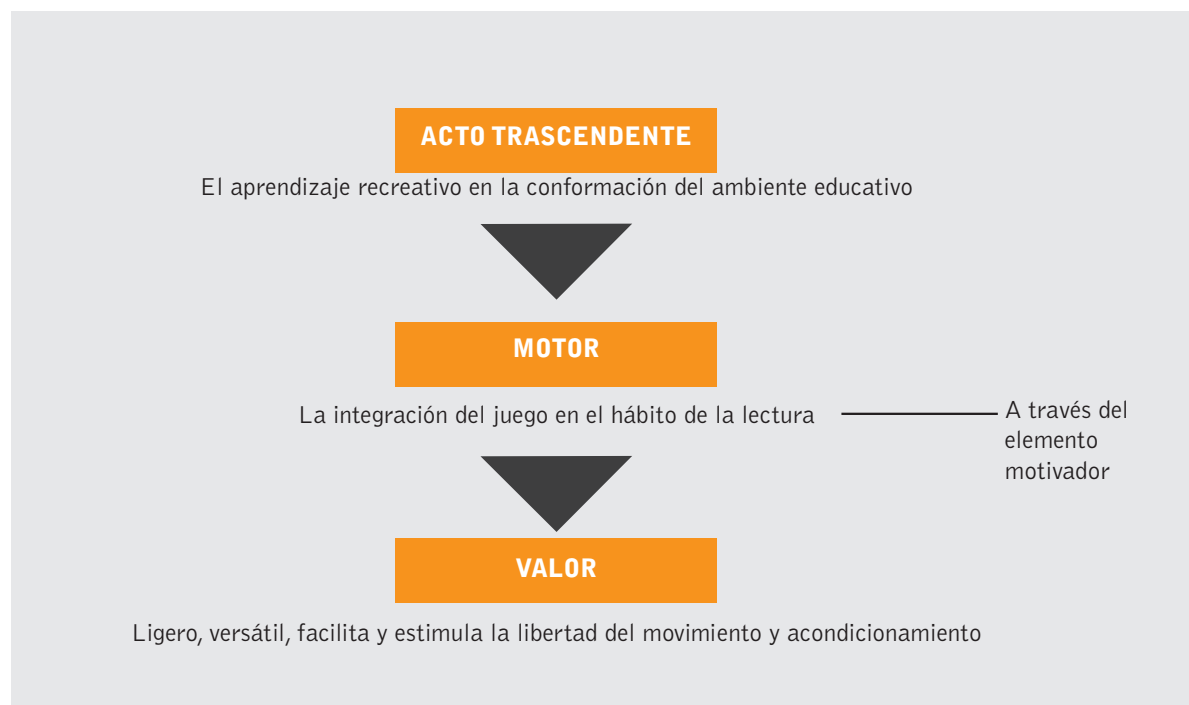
ACTO TRASCENDENTE

El aprendizaje recreativo en la conformación del ambiente educativo

MOTOR

La integración del juego en el hábito de la lectura

A través del elemento motivador

VALOR

Ligero, versátil, facilita y estimula la libertad del movimiento y acondicionamiento